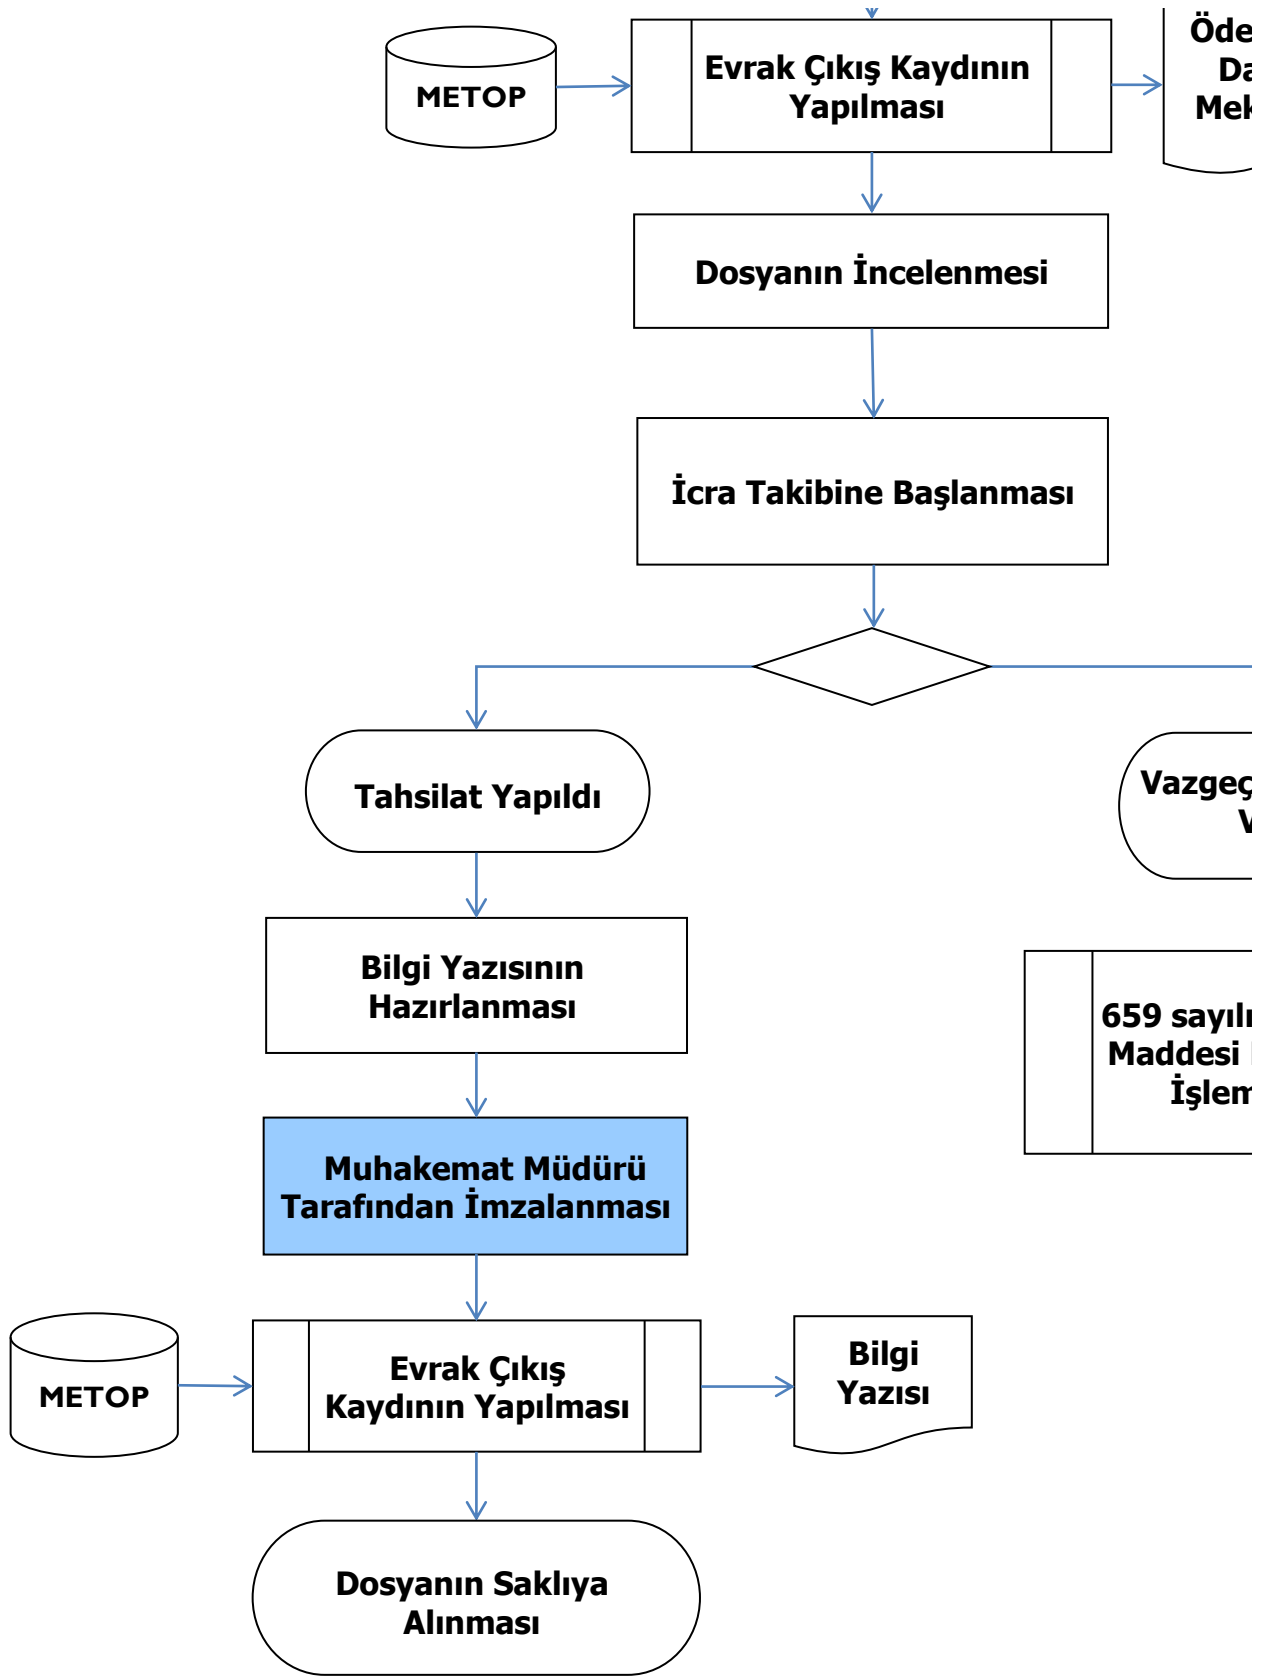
METOP

Evrak Çıkış Kaydının Yapılması

Öde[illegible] Da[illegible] Mek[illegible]

Dosyanın İncelenmesi

İcra Takibine Başlanması

Tahsilat Yapıldı

Vazgeç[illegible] V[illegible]

Bilgi Yazısının Hazırlanması

659 sayılı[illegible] Maddesi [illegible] İşlem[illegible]

Muhakemat Müdürü Tarafından İmzalanması

METOP

Evrak Çıkış Kaydının Yapılması

Bilgi Yazısı

Dosyanın Saklıya Alınması